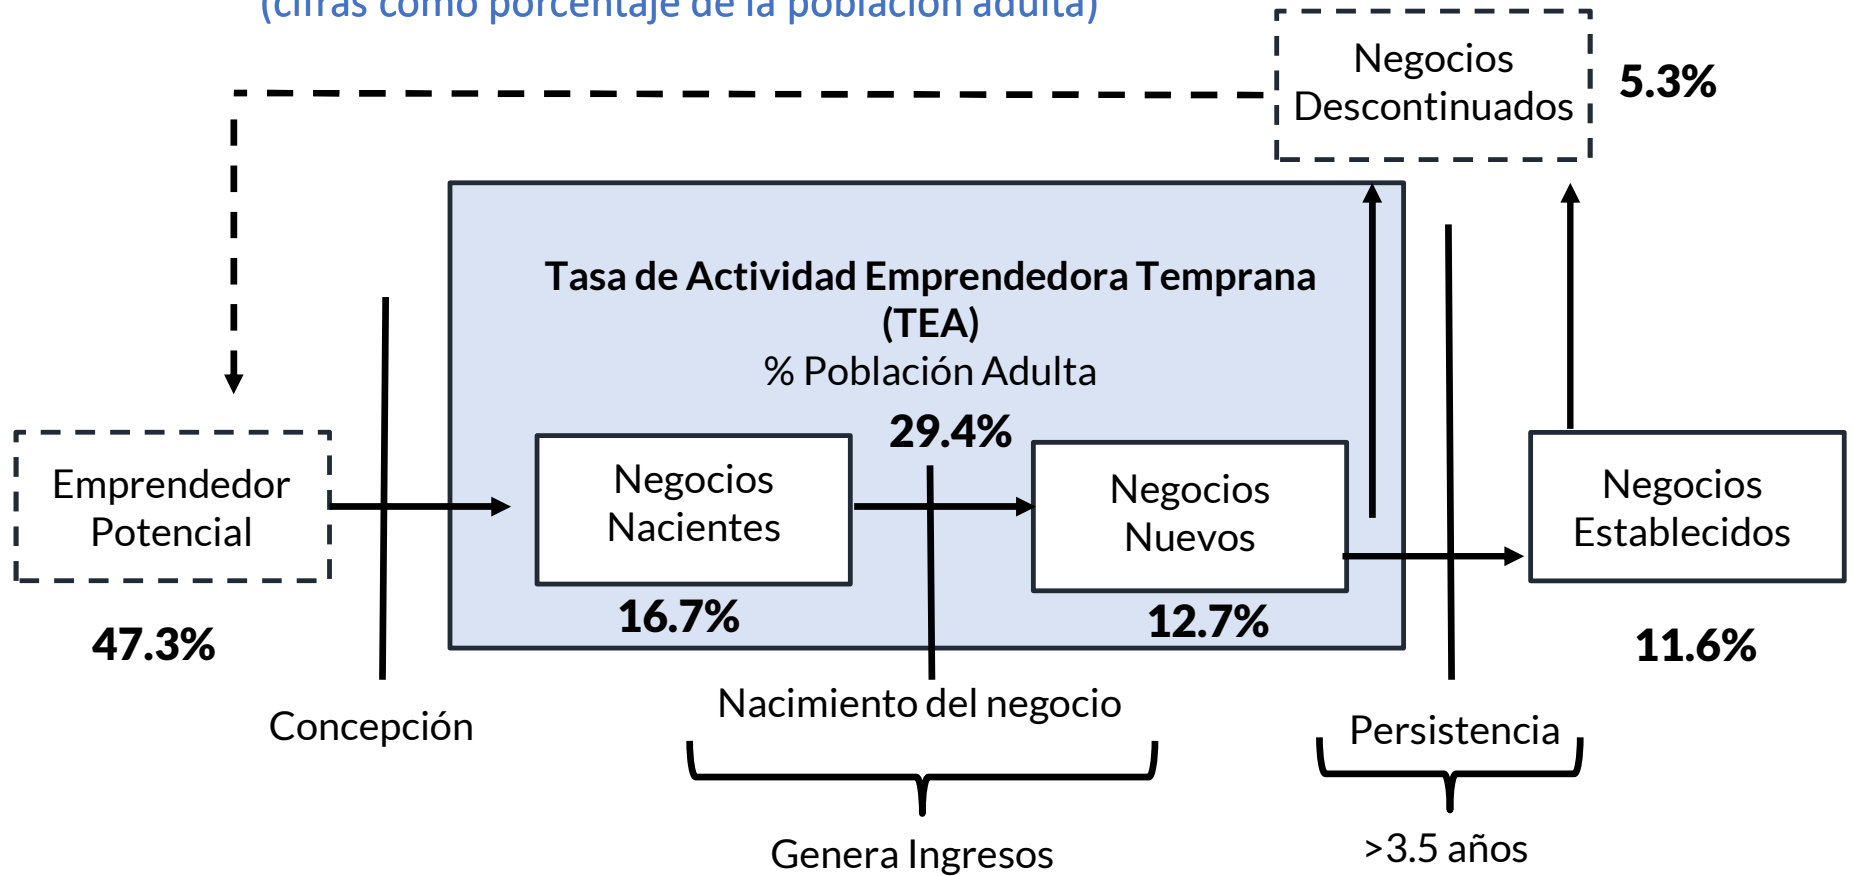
(cifras como porcentaje de la población adulta)

Negocios Descontinuados

5.3%

Tasa de Actividad Emprendedora Temprana (TEA)
% Población Adulta

29.4%

Emprendedor Potencial

47.3%

Negocios Nacientes

16.7%

Negocios Nuevos

12.7%

Negocios Establecidos

11.6%

Concepción

Nacimiento del negocio

Persistencia

Genera Ingresos

>3.5 años